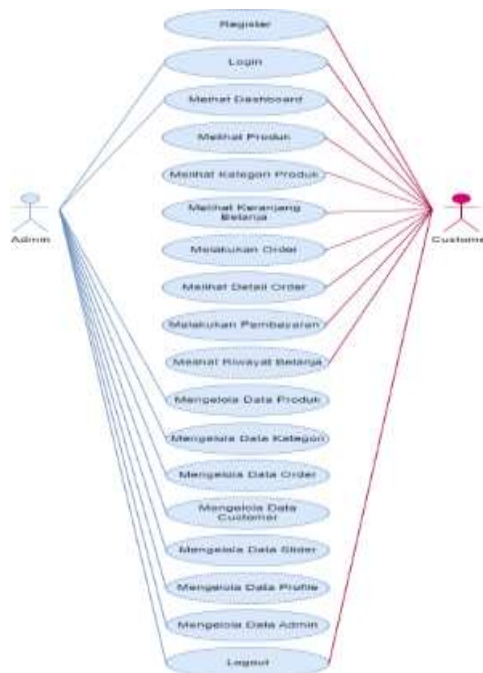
Register

Login

Melihat Dashboard

Melihat Produk

Melihat Kategori Produk

Melihat Keranjang Belanja

Melakukan Order

Melihat Detail Order

Melakukan Pembayaran

Melihat Riwayat Belanja

Mengelola Data Produk

Mengelola Data Kategori

Mengelola Data Order

Mengelola Data Customer

Mengelola Data Slider

Mengelola Data Profile

Mengelola Data Admin

Logout

Admin

Custome